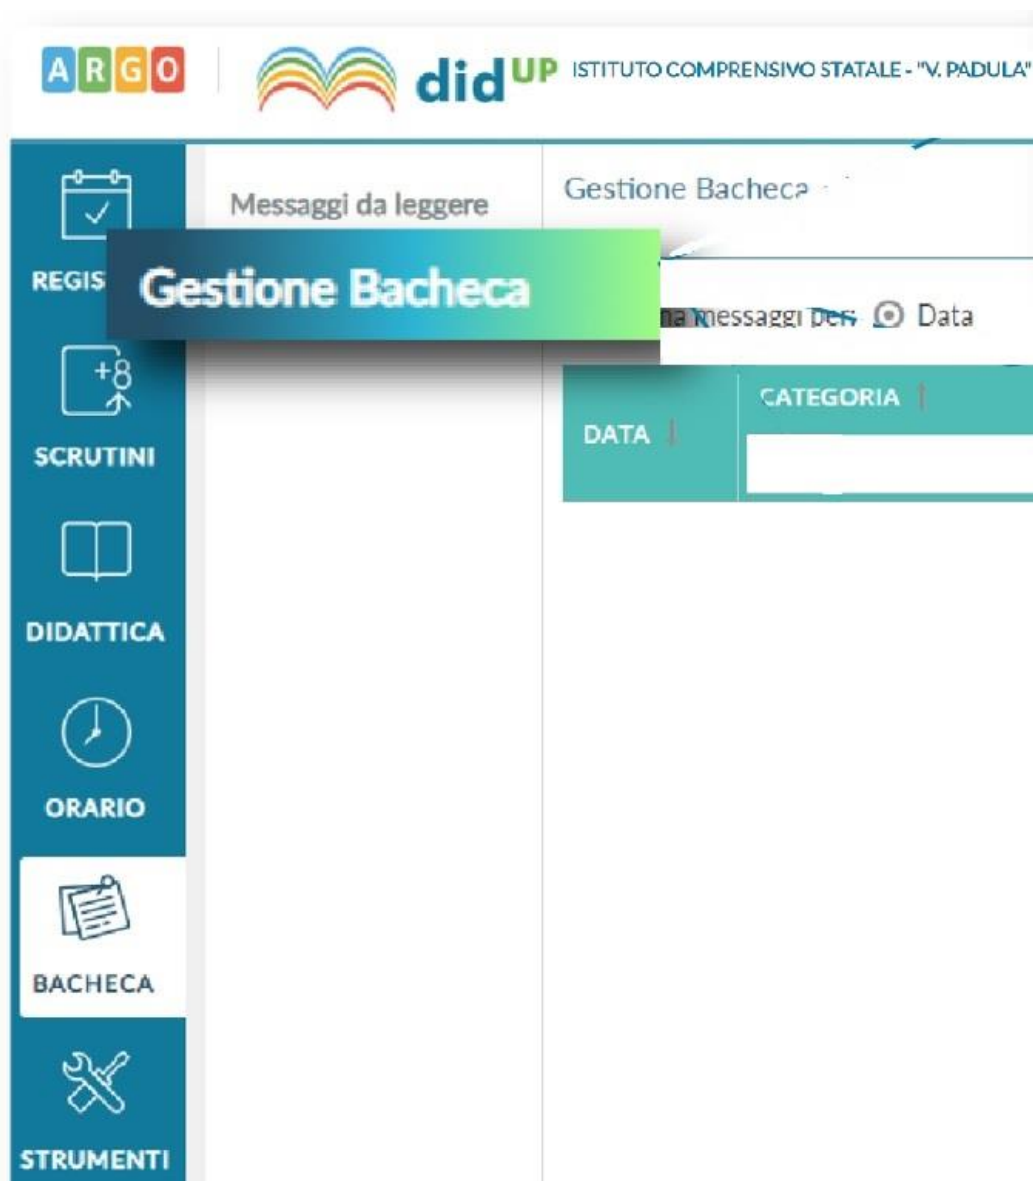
ARGO didUP ISTITUTO COMPRENSIVO STATALE - "V. PADULA"

REGIS

SCRUTINI

DIDATTICA

ORARIO

BACHECA

STRUMENTI

Messaggi da leggere

Gestione Bacheca

Gestione Bacheca

na messaggi per: Data

| DATA | CATEGORIA |
|---|---|